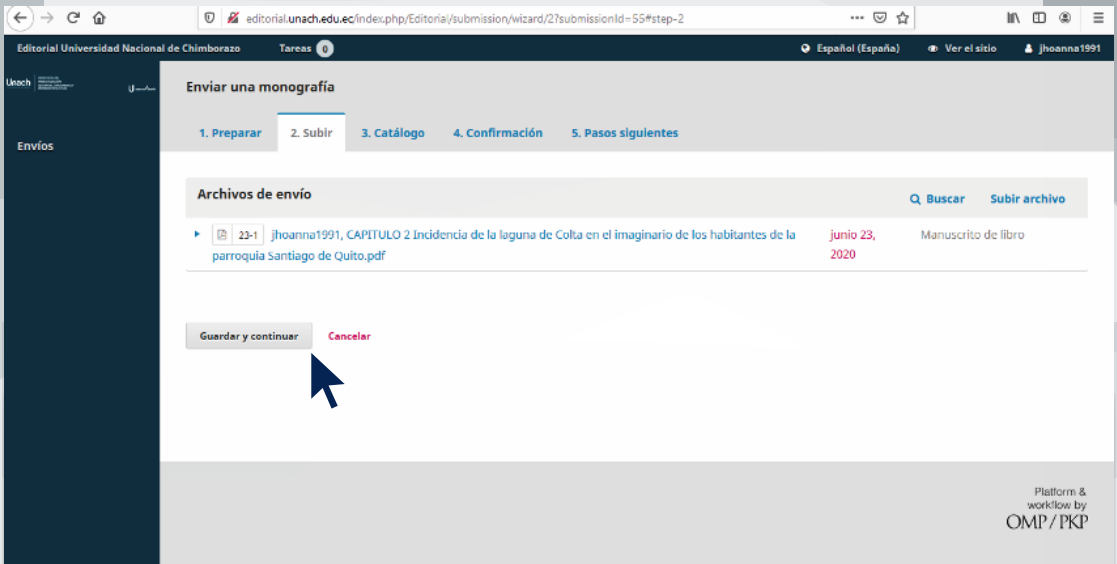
editorial.unach.edu.ec/index.php/Editorial/submission/wizard/2?submissionId=55#step-2

Editorial Universidad Nacional de Chimborazo Tareas 0 Español (España) Ver el sitio jhoanna1991

Unach

Envíos

Enviar una monografía

1. Preparar 2. Subir 3. Catálogo 4. Confirmación 5. Pasos siguientes

Archivos de envío

Buscar Subir archivo

23-1 jhoanna1991, CAPITULO 2 Incidencia de la laguna de Colta en el imaginario de los habitantes de la parroquia Santiago de Quito.pdf junio 23, 2020 Manuscrito de libro

Guardar y continuar Cancelar

Platform & workflow by OMP / PKP